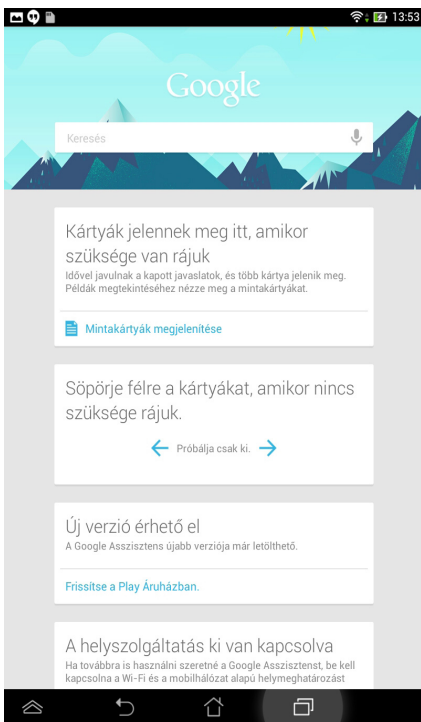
13:53

Google

Keresés

Kártyák jelennek meg itt, amikor szüksége van rájuk
Idővel javulnak a kapott javaslatok, és több kártya jelenik meg. Példák megtekintéséhez nézze meg a mintakártyákat.

Mintakártyák megjelenítése

Söpörje félre a kártyákat, amikor nincs szüksége rájuk.

Próbálja csak ki.

Új verzió érhető el
A Google Asszisztens újabb verziója már letölthető.

Frissítse a Play Áruházban.

A helyszolgáltatás ki van kapcsolva
Ha továbbra is használni szeretné a Google Asszisztenst, be kell kapcsolna a Wi-Fi és a mobilhálózat alapú helymeghatározást